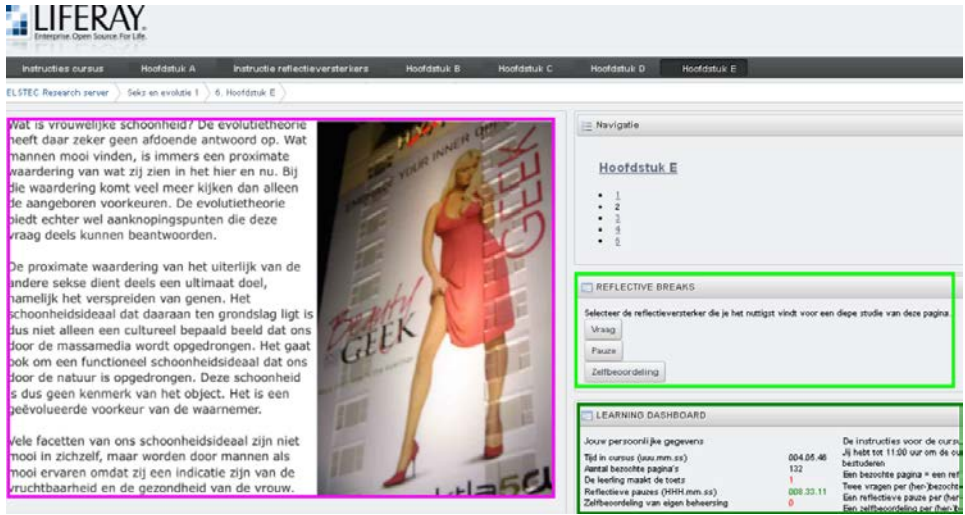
LIFERAY.
Enterprise. Open Source. For Life.

Instructies cursus | Hoofdstuk A | Instructie reflectieversterkers | Hoofdstuk B | Hoofdstuk C | Hoofdstuk D | Hoofdstuk E

ELSTEC Research server > Seks en evolutie 1 > 6. Hoofdstuk E

Wat is vrouwelijke schoonheid? De evolutietheorie heeft daar zeker geen afdoende antwoord op. Wat mannen mooi vinden, is immers een proximate waardering van wat zij zien in het hier en nu. Bij die waardering komt veel meer kijken dan alleen de aangeboren voorkeuren. De evolutietheorie biedt echter wel aanknopingspunten die deze vraag deels kunnen beantwoorden.

De proximate waardering van het uiterlijk van de andere sekse dient deels een ultimaat doel, namelijk het verspreiden van genen. Het schoonheidsideaal dat daaraan ten grondslag ligt is dus niet alleen een cultureel bepaald beeld dat ons door de massamedia wordt opgedrongen. Het gaat ook om een functioneel schoonheidsideaal dat ons door de natuur is opgedrongen. Deze schoonheid is dus geen kenmerk van het object. Het is een geëvolueerde voorkeur van de waarnemer.

Vele facetten van ons schoonheidsideaal zijn niet mooi in zichzelf, maar worden door mannen als mooi ervaren omdat zij een indicatie zijn van de vruchtbaarheid en de gezondheid van de vrouw.

YOUR INNER GEEK
Beauty GEEK

Navigatie

Hoofdstuk E

• 1
• 2
• 3
• 4
• 5

REFLECTIVE BREAKS

Selecteer de reflectieversterker die je het nuttigst vindt voor een diepe studie van deze pagina.

Vraag
Pauze
Zelfbeoordeling

LEARNING DASHBOARD

Jouw persoonlijke gegevens
Tijd in cursus (uuu.mm.ss) 004.05.46
Aantal bezochte pagina's 132
De leerling maakt de toets 1
Reflectieve pauzes (HHH.mm.ss) 008.33.11
Zelfbeoordeling van eigen beheersing 0

De instructies voor de cursu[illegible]
Jij hebt tot 11:00 uur om de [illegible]
bestuderen
Een bezochte pagina = een ref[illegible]
Twee vragen per (her-)bezocht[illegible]
Een reflectieve pauze per (her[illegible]
Een zelfbeoordeling per (her-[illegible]